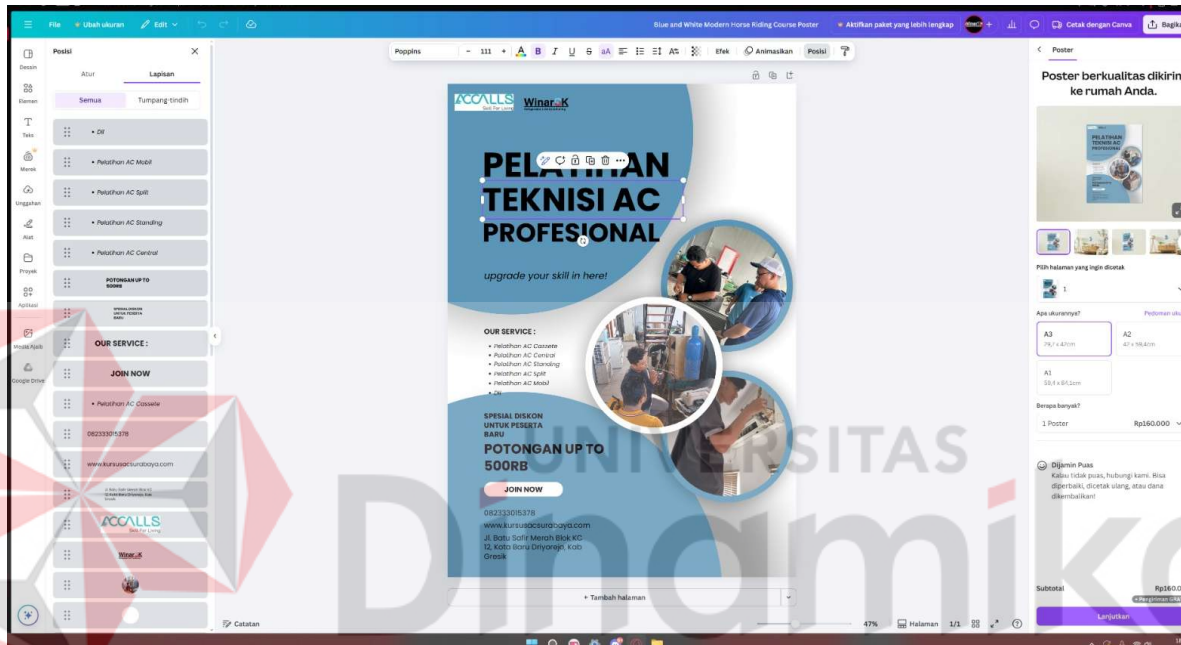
File Ubah ukuran Edit

Blue and White Modern Horse Riding Course Poster Aktifkan paket yang lebih lengkap Cetak dengan Canva Bagikan

Desain Elemen Teks Merek Unggahan Alat Proyek Aplikasi Media Ajaib Google Drive

Posisi

Atur Lapisan

Semua Tumpang-tindih

• Dll

• Pelatihan AC Mobil

• Pelatihan AC Split

• Pelatihan AC Standing

• Pelatihan AC Central

POTONGAN UP TO 500RB

SPESIAL DISKON UNTUK PESERTA BARU

OUR SERVICE :

JOIN NOW

• Pelatihan AC Cassete

082333015378

www.kursusacsurabaya.com

ACCALLS

Winar..K

Poppins 111 Efek Animasikan Posisi

ACCALLS Skill For Living

Winar..K

PELATIHAN TEKNISI AC PROFESIONAL

upgrade your skill in here!

OUR SERVICE :
• Pelatihan AC Cassete
• Pelatihan AC Central
• Pelatihan AC Standing
• Pelatihan AC Split
• Pelatihan AC Mobil
• Dll

SPESIAL DISKON UNTUK PESERTA BARU

POTONGAN UP TO 500RB

JOIN NOW

082333015378
www.kursusacsurabaya.com
Jl. Batu Safir Merah Blok KC 12, Kota Baru Driyorejo, Kab Gresik

+ Tambah halaman

Catatan 47% Halaman 1/1

UNIVERSITAS Dinamika

Poster

Poster berkualitas dikirim ke rumah Anda.

Pilih halaman yang ingin dicetak

1

Apa ukurannya? Pedoman uku

A3 29,7 x 42cm

A2 42 x 59,4cm

A1 59,4 x 84,1cm

Berapa banyak?

1 Poster Rp160.000

Dijamin Puas
Kalau tidak puas, hubungi kami. Bisa diperbaiki, dicetak ulang, atau dana dikembalikan!

Subtotal Rp160.0

Lanjutkan